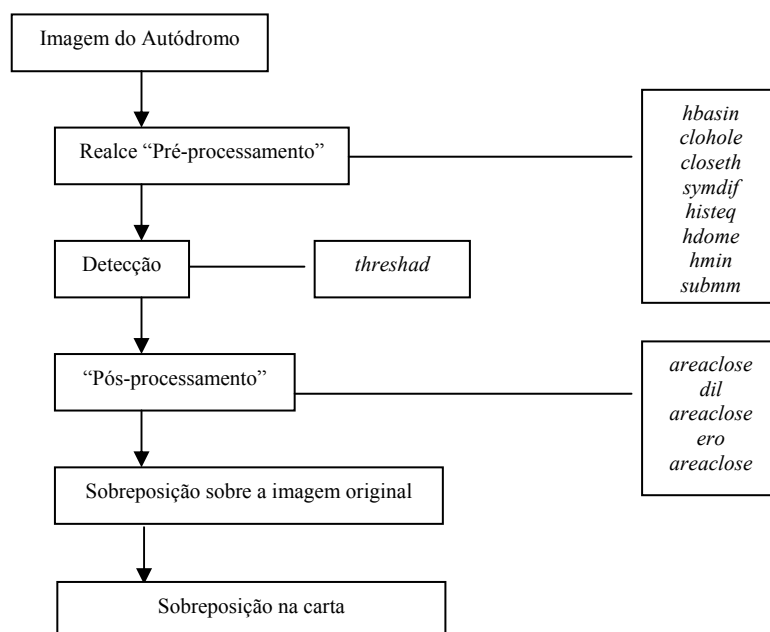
Imagem do Autódromo

Realce “Pré-processamento”

hbasin
clohole
closeth
symdif
histeq
hdome
hmin
submm

Detecção

threshad

“Pós-processamento”

areaclose
dil
areaclose
ero
areaclose

Sobreposição sobre a imagem original

Sobreposição na carta